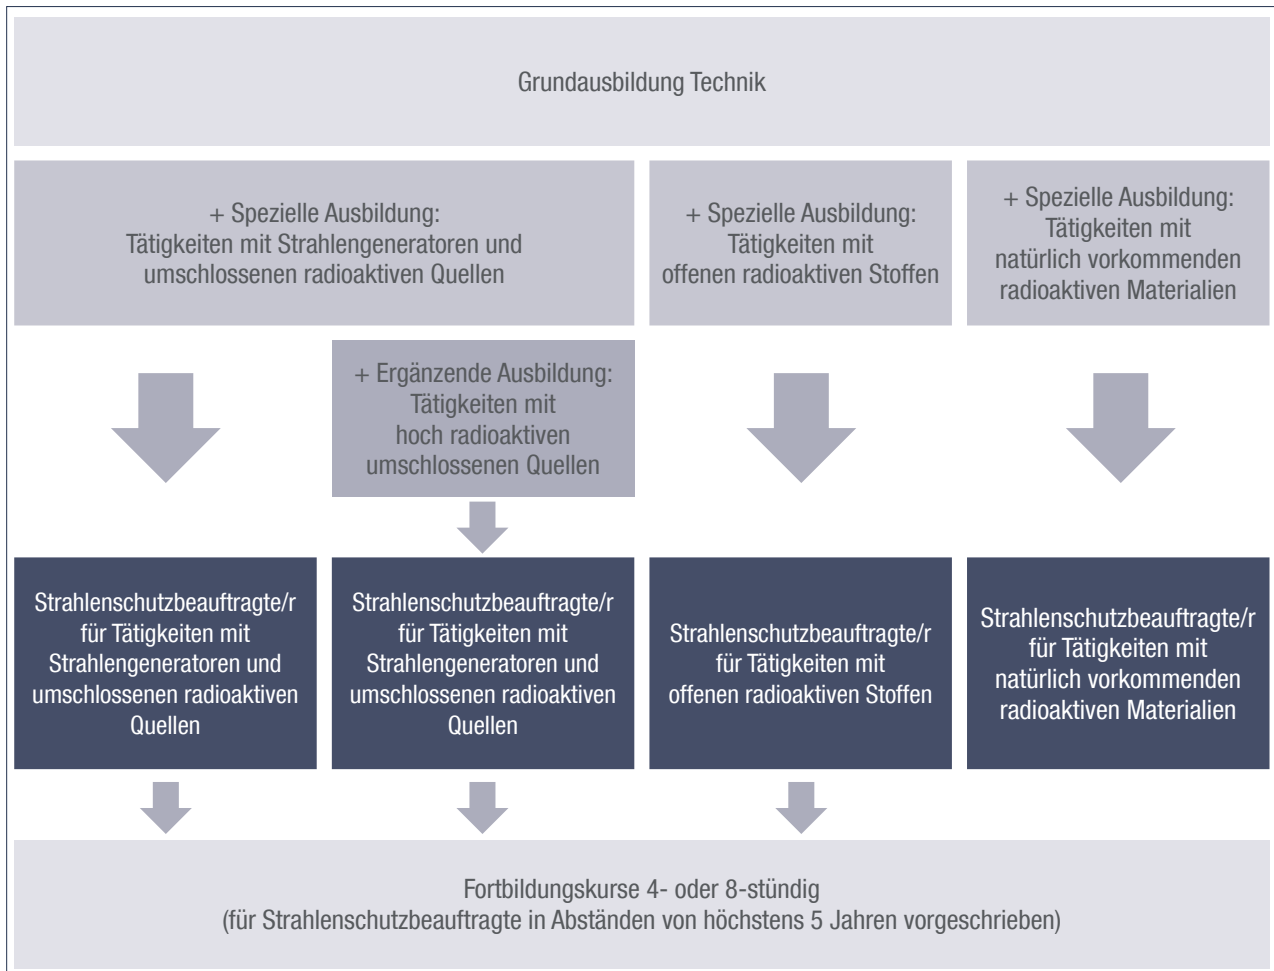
Grundausbildung Technik

+ Spezielle Ausbildung: Tätigkeiten mit Strahlengeneratoren und umschlossenen radioaktiven Quellen

+ Spezielle Ausbildung: Tätigkeiten mit offenen radioaktiven Stoffen

+ Spezielle Ausbildung: Tätigkeiten mit natürlich vorkommenden radioaktiven Materialien

+ Ergänzende Ausbildung: Tätigkeiten mit hoch radioaktiven umschlossenen Quellen

Strahlenschutzbeauftragte/r für Tätigkeiten mit Strahlengeneratoren und umschlossenen radioaktiven Quellen

Strahlenschutzbeauftragte/r für Tätigkeiten mit Strahlengeneratoren und umschlossenen radioaktiven Quellen

Strahlenschutzbeauftragte/r für Tätigkeiten mit offenen radioaktiven Stoffen

Strahlenschutzbeauftragte/r für Tätigkeiten mit natürlich vorkommenden radioaktiven Materialien

Fortbildungskurse 4- oder 8-stündig
(für Strahlenschutzbeauftragte in Abständen von höchstens 5 Jahren vorgeschrieben)